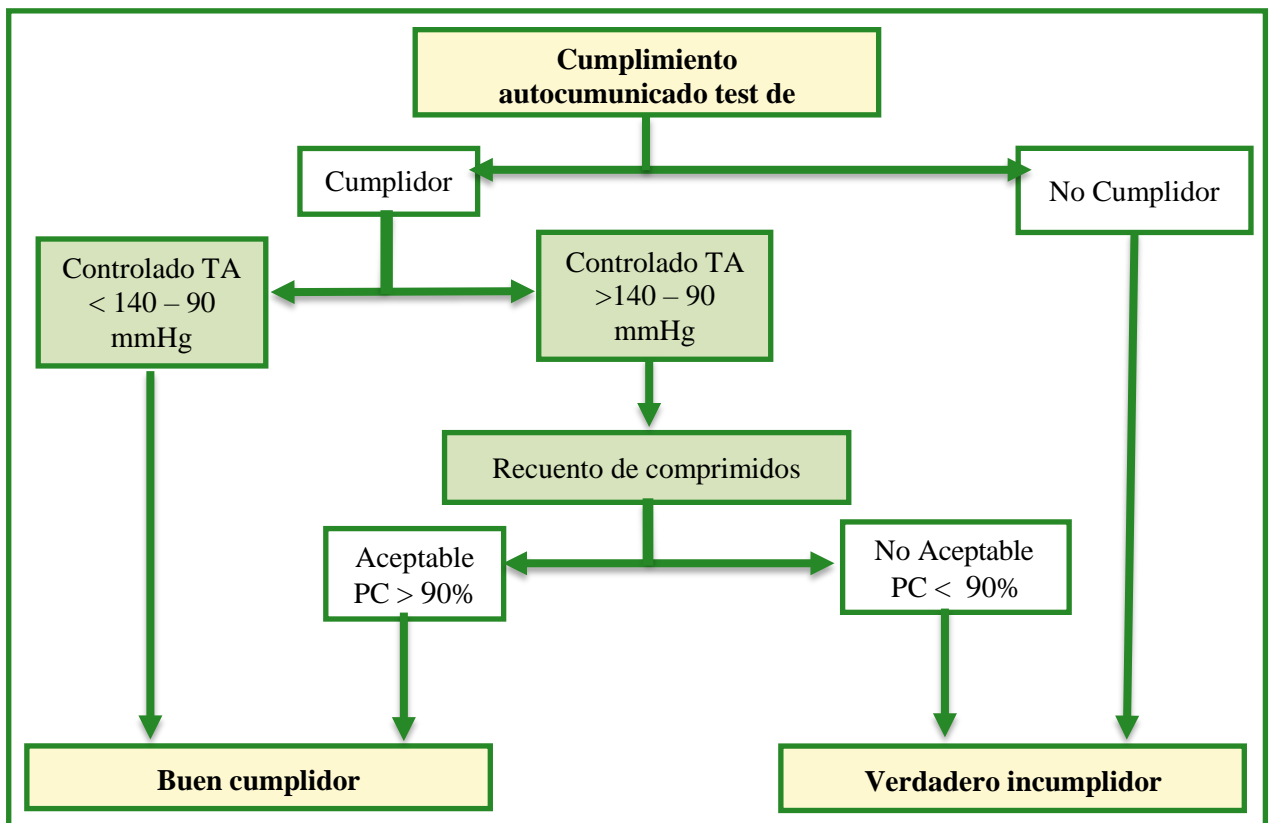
Cumplimiento autocumunicado test de

Cumplidor

No Cumplidor

Controlado TA < 140 – 90 mmHg

Controlado TA >140 – 90 mmHg

Recuento de comprimidos

Aceptable PC > 90%

No Aceptable PC < 90%

Buen cumplidor

Verdadero incumplidor